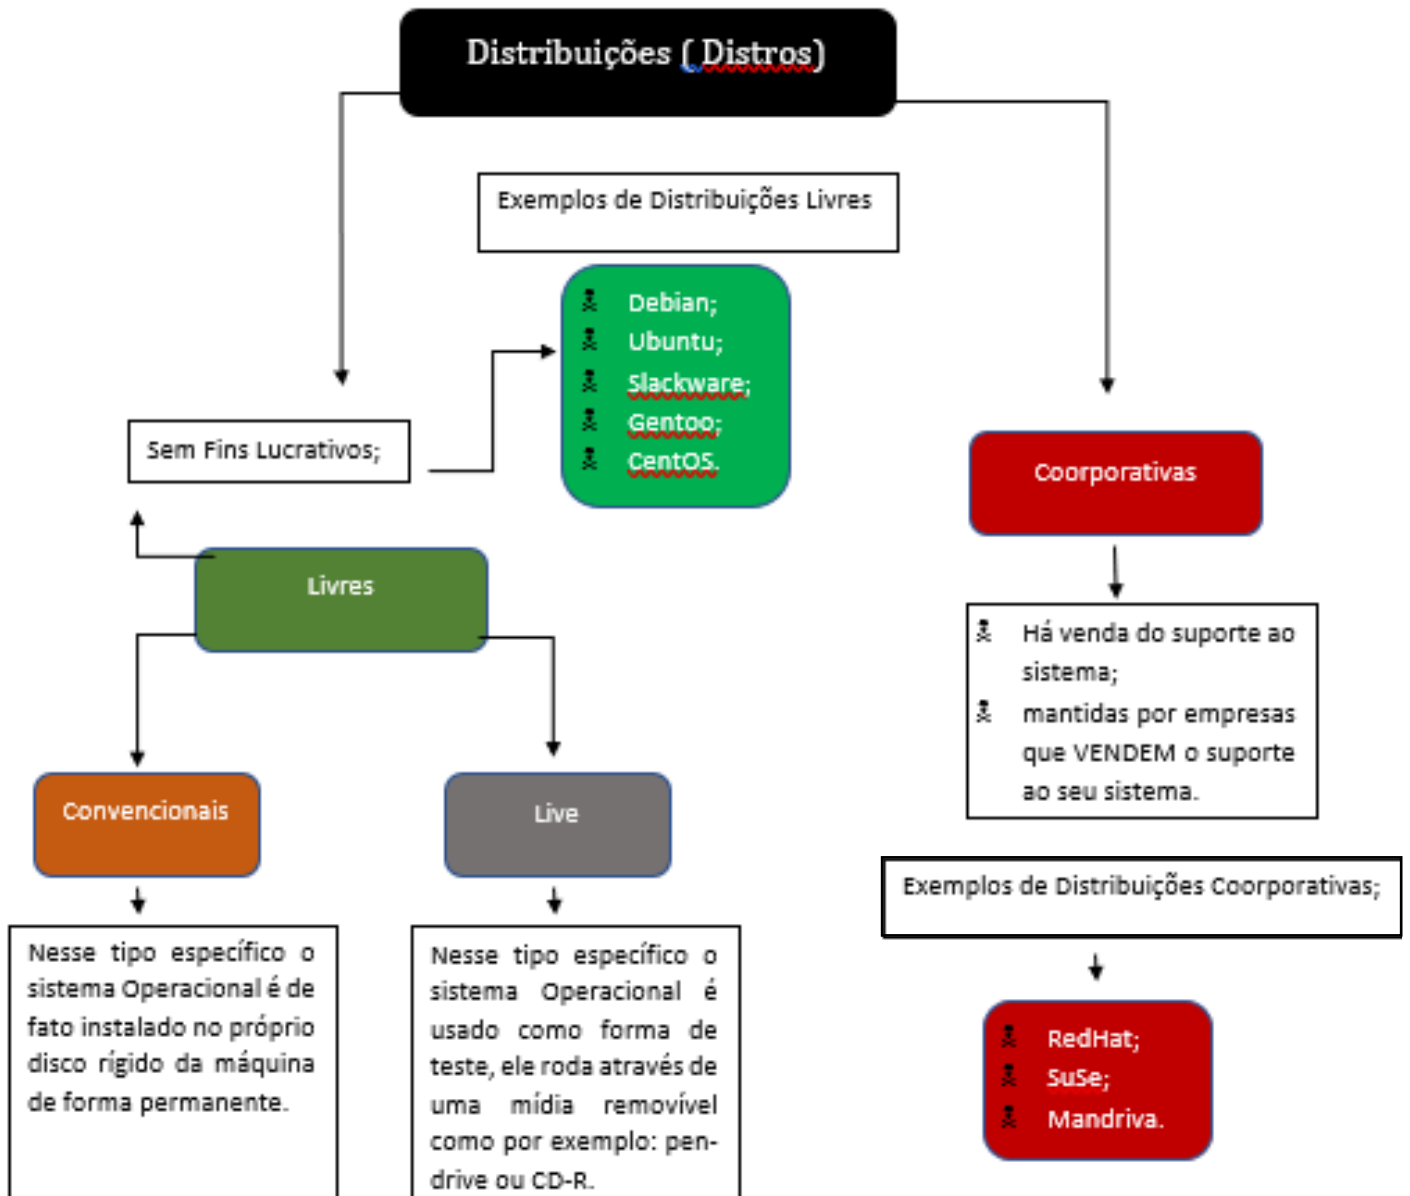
Distribuições ( Distros)

Exemplos de Distribuições Livres

Debian;
Ubuntu;
Slackware;
Gentoo;
CentOS.

Sem Fins Lucrativos;

Coorporativas

Livres

Há venda do suporte ao sistema;
mantidas por empresas que VENDEM o suporte ao seu sistema.

Convencionais

Live

Exemplos de Distribuições Coorporativas;

Nesse tipo específico o sistema Operacional é de fato instalado no próprio disco rígido da máquina de forma permanente.

Nesse tipo específico o sistema Operacional é usado como forma de teste, ele roda através de uma mídia removível como por exemplo: pen-drive ou CD-R.

RedHat;
SuSe;
Mandriva.